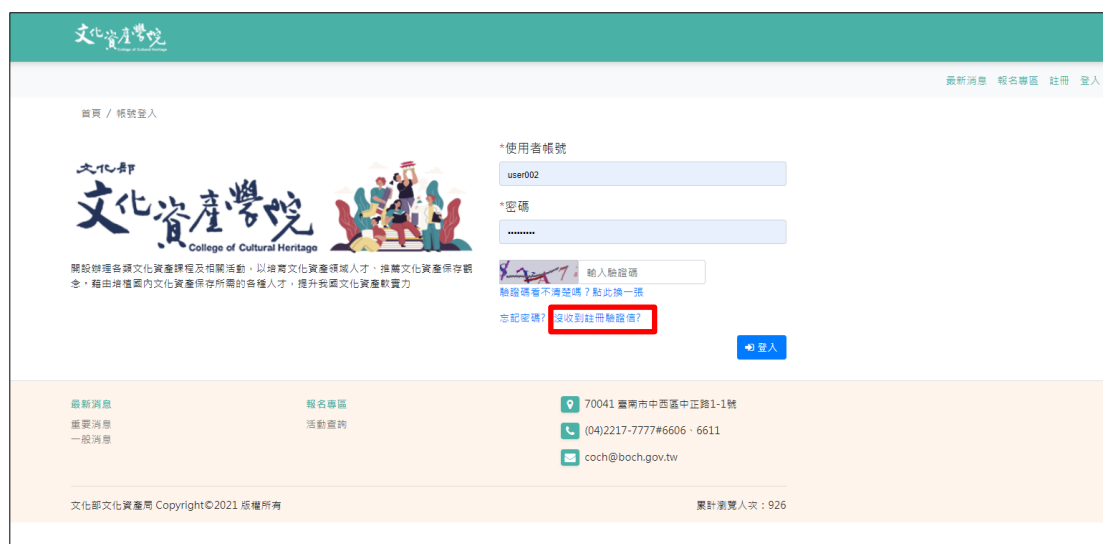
文化資產學院 College of Cultural Heritage

最新消息 報名專區 註冊 登入

首頁 / 帳號登入

文化部
文化資產學院
College of Cultural Heritage

開設辦理各類文化資產課程及相關活動，以培育文化資產領域人才、推廣文化資產保存觀念，藉由培植國內文化資產保存所需的各種人才，提升我國文化資產軟實力

*使用者帳號
user002

*密碼
•••••••••

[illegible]
輸入驗證碼
驗證碼看不清楚嗎？點此換一張

忘記密碼？ 沒收到註冊驗證信？

登入

最新消息
重要消息
一般消息

報名專區
活動查詢

70041 臺南市中西區中正路1-1號
(04)2217-7777#6606、6611
coch@boch.gov.tw

文化部文化資產局 Copyright©2021 版權所有

累計瀏覽人次：926